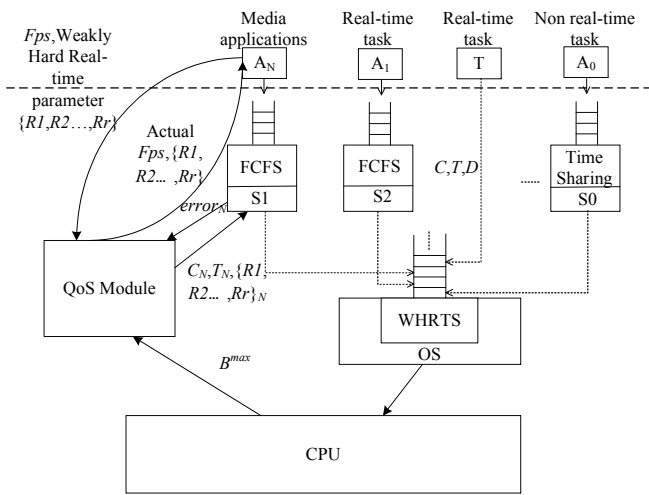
*Fps*,Weakly Hard Real-time parameter $\{R1,R2\ldots,Rr\}$

Media applications

$A_N$

Real-time task

$A_1$

Real-time task

T

Non real-time task

$A_0$

Actual *Fps*,$\{R1, R2\ldots,Rr\}$

FCFS

S1

FCFS

S2

*C*,*T*,*D*

.....

Time Sharing

S0

$error_N$

QoS Module

$C_N,T_N,\{R1, R2\ldots,Rr\}_N$

WHRTS

OS

$B^{max}$

CPU